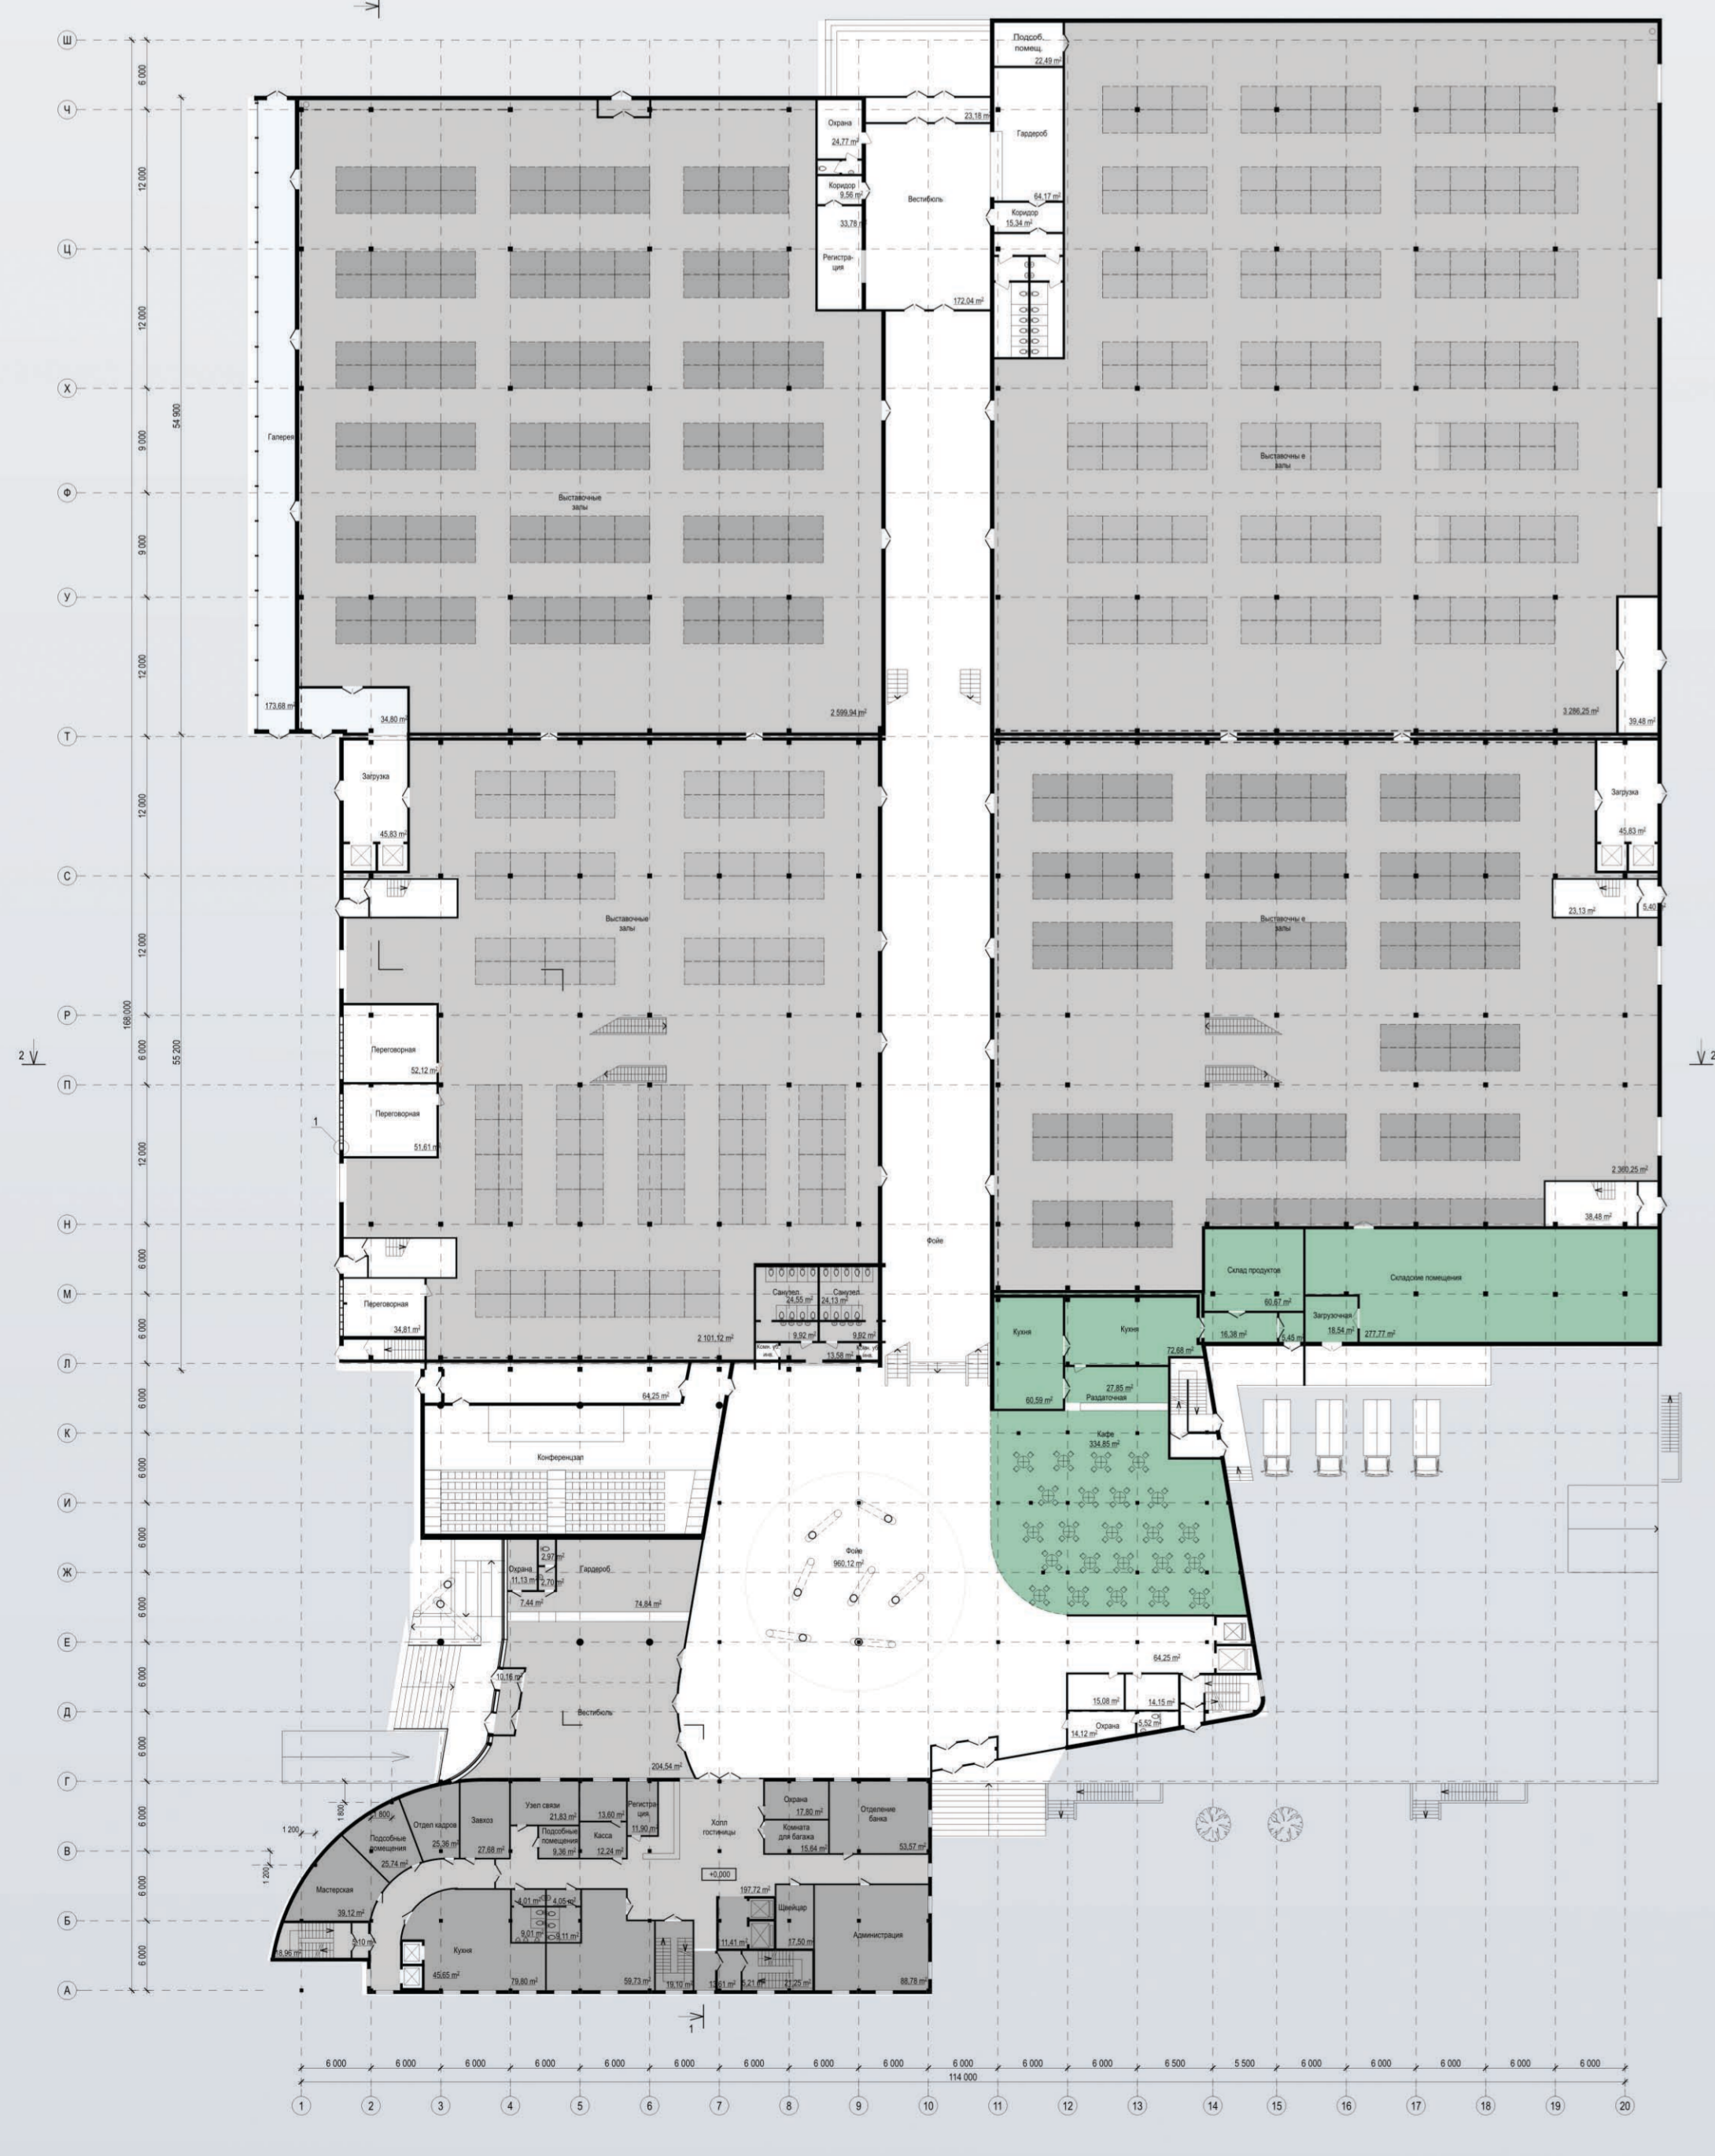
Ш
Ч
Ц
Х
Ф
У
Т
С
Р
П
Н
М
Л
К
И
Ж
Е
Д
Г
В
Б
А

6 000
12 000
12 000
9 000
9 000
12 000
12 000
12 000
6 000
12 000
6 000
6 000
6 000
6 000
6 000
6 000
6 000
6 000
6 000
6 000
6 000
168 000
54 900
55 200

Подсоб. помещ.
22,49 m²
Охрана
24,77 m²
23,18 m²
Гардероб
Коридор 9,56 m²
Вестибюль
64,17 m²
Коридор 15,34 m²
33,78 m²
Регистрация
172,04 m²

Галерея
Выставочные залы
173,68 m²
34,80 m²
2 599,94 m²

Выставочны е залы
3 286,25 m²
39,48 m²

Загрузка
45,83 m²
Выставочные залы
Переговорная
52,12 m²
Переговорная
51,61 m²
Переговорная
34,81 m²
Санузел 24,55 m²
Санузел 24,13 m²
9,92 m²
9,92 m²
13,58 m²
2 101,12 m²
1
2
2

Фойе

Загрузка
45,83 m²
23,13 m²
5,40
Выставочны е залы
2 360,25 m²
38,48 m²

Склад продуктов
60,67 m²
Складские помещения
Загрузочная
18,54 m²
277,77 m²
16,38 m²
6,45 m²
Кухня
Кухня
72,68 m²
60,59 m²
27,85 m²
Раздаточная
Кафе
334,85 m²

64,25 m²
Конференцзал
Фойе
960,12 m²
Охрана
11,13 m²
2,97 m²
2,70 m²
Гардероб
7,44 m²
74,84 m²
10,16 m²
Вестибюль
204,54 m²
64,25 m²
15,08 m²
14,15 m²
Охрана
14,12 m²
5,52 m²

1 800
1 800
1 200
1 200
Отдел кадров
25,36 m²
Завхоз
27,68 m²
Узел связи
21,83 m²
13,60 m²
Регистрация
11,90 m²
Подсобные помещения
9,36 m²
Касса
12,24 m²
Холл гостиницы
Охрана
17,80 m²
Комната для багажа
15,64 m²
Отделение банка
53,57 m²
Подсобные помещения
25,74 m²
Мастерская
39,12 m²
18,96 m²
3,10 m²
Кухня
45,65 m²
79,80 m²
4,01 m²
4,05 m²
9,01 m²
9,11 m²
59,73 m²
19,10 m²
+0,000
197,72 m²
11,41 m²
Швейцар
17,50 m²
12,61 m²
6,21 m²
11,25 m²
Администрация
88,78 m²
1

6 000
6 000
6 000
6 000
6 000
6 000
6 000
6 000
6 000
6 000
6 000
6 000
6 500
5 500
6 000
6 000
6 000
6 000
6 000
114 000
1
2
3
4
5
6
7
8
9
10
11
12
13
14
15
16
17
18
19
20